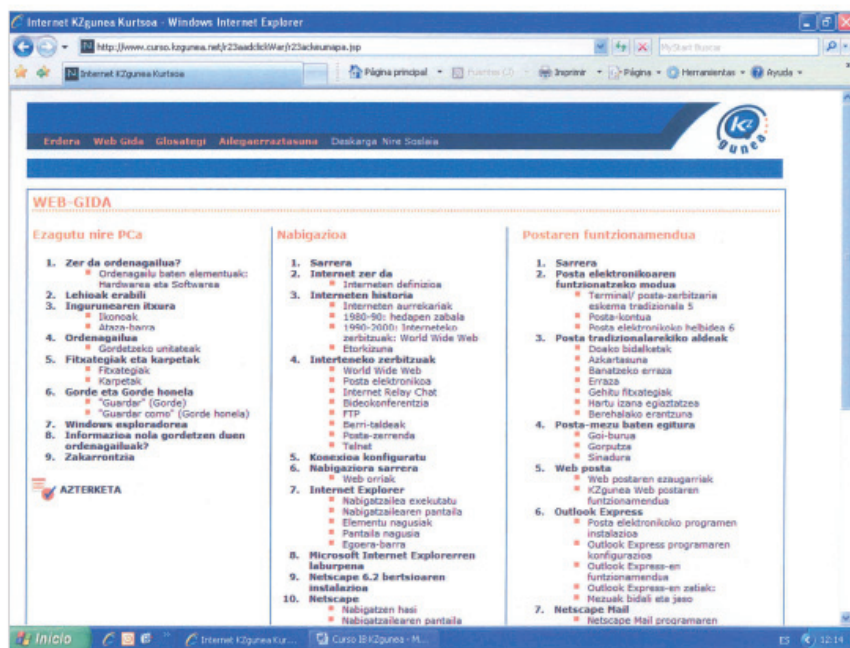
Internet KZgunea Kurtsoa - Windows Internet Explorer

http://www.curso.kzgunea.net/r23aadclickWar/r23ackeunapa.jsp

MyStart Buscar

Internet KZgunea Kurtsoa

Página principal · Fuentes (J) · Imprimir · Página · Herramientas · Ayuda

Erdara Web Gida Glosategi Ailegaerraztasuna Deskarga Nire Soslaia

KZ gunea

WEB-GIDA

Ezagutu nire PCa

1. Zer da ordenagailua?
   - Ordenagailu baten elementuak: Hardwarea eta Softwarea
2. Lehioak erabili
3. Ingurunearen itxura
   - Ikonoak
   - Ataza-barra
4. Ordenagailua
   - Gordetzeko unitateak
5. Fitxategiak eta karpetak
   - Fitxategiak
   - Karpetak
6. Gorde eta Gorde honela
   - "Guardar" (Gorde)
   - "Guardar como" (Gorde honela)
7. Windows exploradorea
8. Informazioa nola gordetzen duen ordenagailuak?
9. Zakarrontzia

AZTERKETA

Nabigazioa

1. Sarrera
2. Internet zer da
   - Interneten definizioa
3. Interneten historia
   - Interneten aurrekariak
   - 1980-90: hedapen zabala
   - 1990-2000: Interneteko zerbitzuak: World Wide Web
   - Etorkizuna
4. Interneteko zerbitzuak
   - World Wide Web
   - Posta elektronikoa
   - Internet Relay Chat
   - Bideokonferentzia
   - FTP
   - Berri-taldeak
   - Posta-zerrenda
   - Telnet
5. Konexioa konfiguratu
6. Nabigaziora sarrera
   - Web orriak
7. Internet Explorer
   - Nabigatzailea exekutatu
   - Nabigatzailearen pantaila
   - Elementu nagusiak
   - Pantaila nagusia
   - Egoera-barra
8. Microsoft Internet Explorerren laburpena
9. Netscape 6.2 bertsioaren instalazioa
10. Netscape
   - Nabigatzen hasi
   - Nabigatzailearen pantaila

Postaren funtzionamendua

1. Sarrera
2. Posta elektronikoaren funtzionatzeko modua
   - Terminal/ posta-zerbitzaria eskema tradizionala 5
   - Posta-kontua
   - Posta elektronikoko helbidea 6
3. Posta tradizionalarekiko aldeak
   - Doako bidalketak
   - Azkartasuna
   - Banatzeko erraza
   - Erraza
   - Gehitu fitxategiak
   - Hartu izana egiaztatzea
   - Berehalako erantzuna
4. Posta-mezu baten egitura
   - Goi-burua
   - Gorputza
   - Sinadura
5. Web posta
   - Web postaren ezaugarriak
   - KZgunea Web postaren funtzionamendua
6. Outlook Express
   - Posta elektronikoko programen instalazioa
   - Outlook Express programaren konfigurazioa
   - Outlook Express-en funtzionamendua
   - Outlook Express-en zatiak:
   - Mezuak bidali eta jaso
7. Netscape Mail
   - Netscape Mail programaren

Inicio | Internet KZgunea Kur... | Curso III KZgunea - M... | ES | 12:14